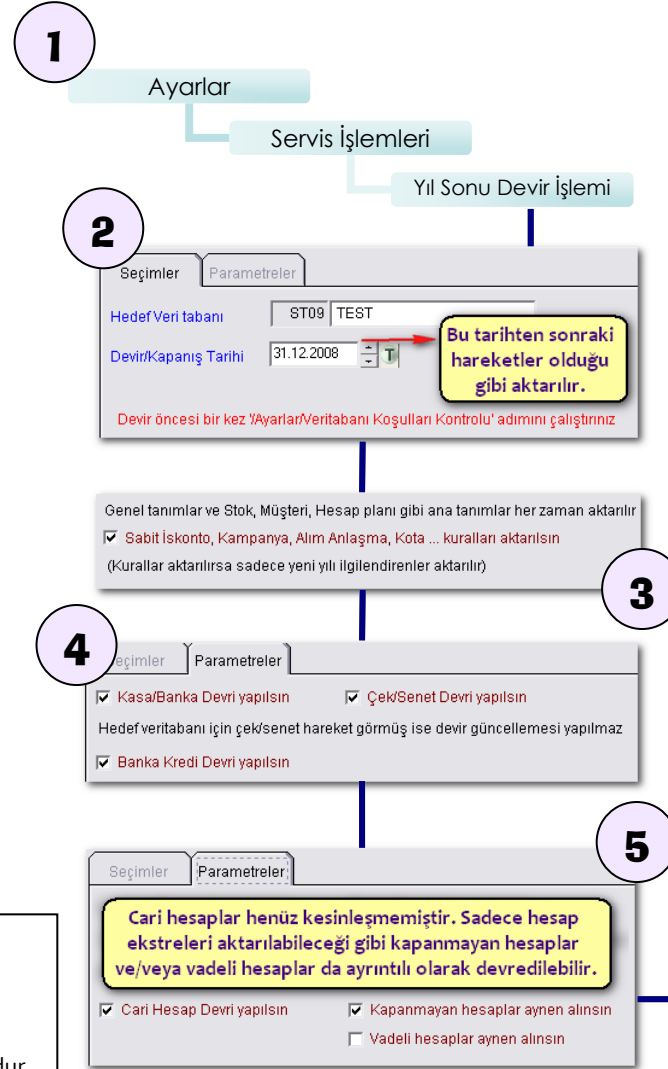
1

Ayarlar

Servis İşlemleri

Yıl Sonu Devir İşlemi

2

Seçimler | Parametreler

Hedef Veri tabanı ST09 TEST

Devir/Kapanış Tarihi 31.12.2008 T

Bu tarihten sonraki hareketler olduğu gibi aktarılır.

Devir öncesi bir kez 'Ayarlar/Veritabanı Koşulları Kontrolu' adımını çalıştırınız

Genel tanımlar ve Stok, Müşteri, Hesap planı gibi ana tanımlar her zaman aktarılır

☑ Sabit İskonto, Kampanya, Alım Anlaşma, Kota ... kuralları aktarılsın

(Kurallar aktarılırsa sadece yeni yılı ilgilendirenler aktarılır)

3

4

Seçimler | Parametreler

☑ Kasa/Banka Devri yapılsın ☑ Çek/Senet Devri yapılsın

Hedef veritabanı için çek/senet hareket görmüş ise devir güncellemesi yapılmaz

☑ Banka Kredi Devri yapılsın

5

Seçimler | Parametreler

Cari hesaplar henüz kesinleşmemiştir. Sadece hesap ekstreleri aktarılabileceği gibi kapanmayan hesaplar ve/veya vadeli hesaplar da ayrıntılı olarak devredilebilir.

☑ Cari Hesap Devri yapılsın ☑ Kapanmayan hesaplar aynen alınsın

☐ Vadeli hesaplar aynen alınsın

dur